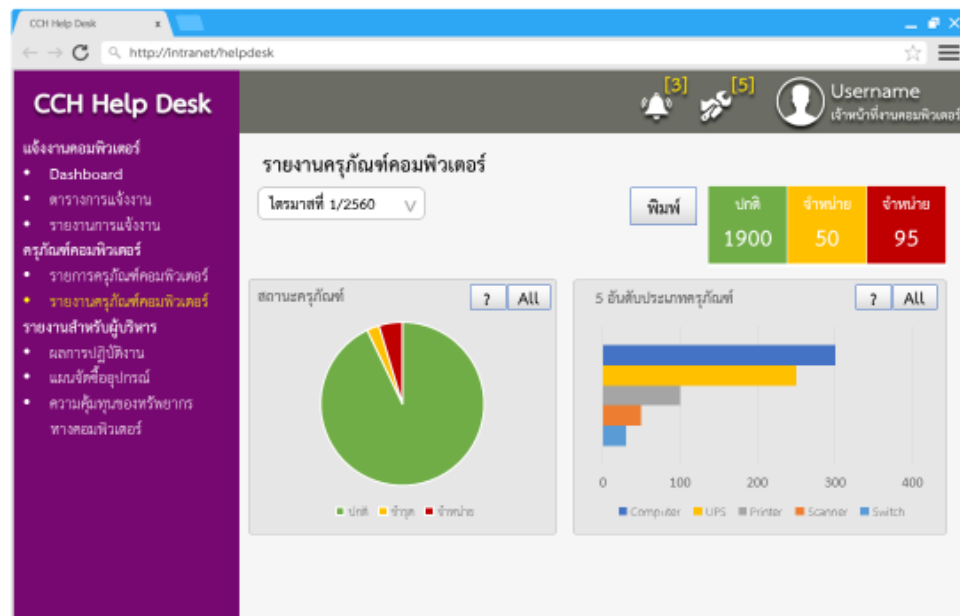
CCH Help Desk x

http://intranet/helpdesk

CCH Help Desk

[3] [5] Username
เจ้าหน้าที่งานคอมพิวเตอร์

แจ้งงานคอมพิวเตอร์
• Dashboard
• ตารางการแจ้งงาน
• รายงานการแจ้งงาน
ครุภัณฑ์คอมพิวเตอร์
• รายการครุภัณฑ์คอมพิวเตอร์
• รายงานครุภัณฑ์คอมพิวเตอร์
รายงานสำหรับผู้บริหาร
• ผลการปฏิบัติงาน
• แผนจัดซื้ออุปกรณ์
• ความคุ้มทุนของทรัพยากรทางคอมพิวเตอร์

รายงานครุภัณฑ์คอมพิวเตอร์

ไตรมาสที่ 1/2560

พิมพ์

| ปกติ | จำหน่าย | จำหน่าย |
|---|---|---|
| 1900 | 50 | 95 |

สถานะครุภัณฑ์ ? All

ปกติ ชำรุด จำหน่าย

5 อันดับประเภทครุภัณฑ์ ? All

0 100 200 300 400

Computer UPS Printer Scanner Switch